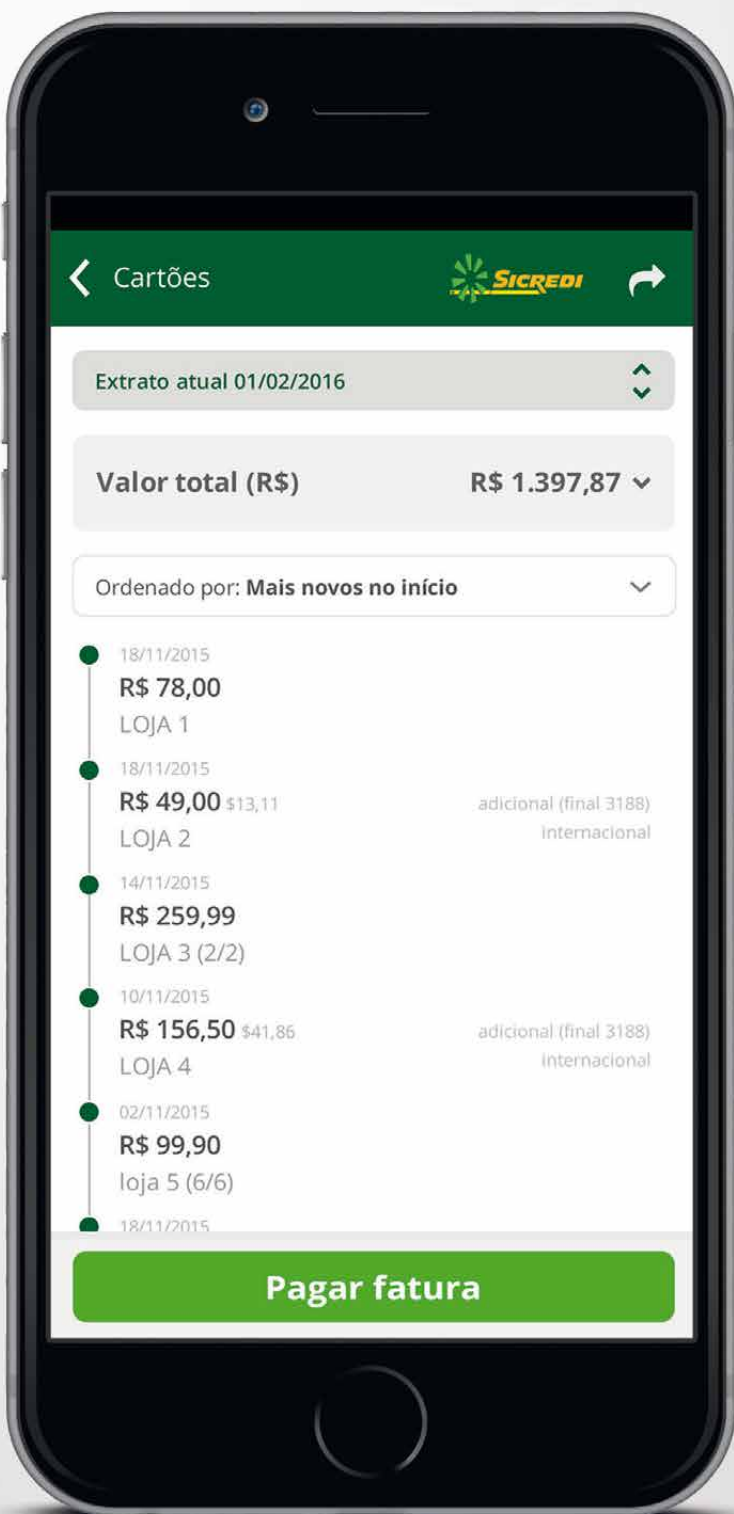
Cartões

SICREDI

Extrato atual 01/02/2016

Valor total (R$)

R$ 1.397,87

Ordenado por: **Mais novos no início**

18/11/2015
R$ 78,00
LOJA 1

18/11/2015
R$ 49,00 $13,11
LOJA 2
adicional (final 3188)
internacional

14/11/2015
R$ 259,99
LOJA 3 (2/2)

10/11/2015
R$ 156,50 $41,86
LOJA 4
adicional (final 3188)
internacional

02/11/2015
R$ 99,90
loja 5 (6/6)

18/11/2015

Pagar fatura